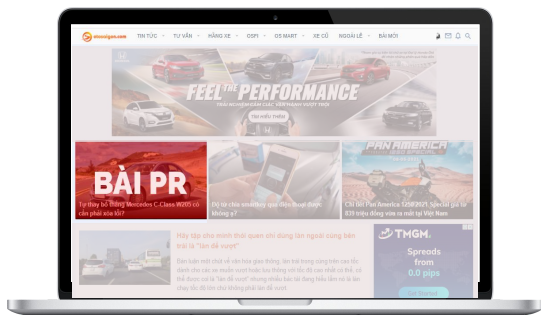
otosaigon.com TIN TỨC TƯ VẤN HÃNG XE OSFI OS MART XE CŨ NGOẠI LỀ BÀI MỚI

FEEL THE PERFORMANCE
TRẢI NGHIỆM CẢM GIÁC VẬN HÀNH VƯỢT TRỘI
TÌM HIỂU THÊM

BÀI PR
Tự thay bố thắng Mercedes C-Class W205 có cần phải xoá lỗi?

Đồ cũ của smartkey qua điện thoại được không ạ?

PAN AMERICA
Chi tiết Pan America 1250/2021 Special giá từ 639 triệu đồng vừa ra mắt tại Việt Nam

Hãy tập cho mình thói quen chỉ dùng làn ngoài cùng bên trái là "làn để vượt"

Bàn luận một chút về văn hoá giao thông, lâu nay thì trong cộng đồng bàn tán khánh chơi các xe muốn vượt hoặc lưu thông với tốc độ cao nhất có thể, có thể được coi là "làn để vượt" nhưng nhiều bác tài thong thả làn nọ lại lân chạy tốc độ chậm thông phải làn để vượt

TMGM.
Spreads from 0.0 pips
Get Started